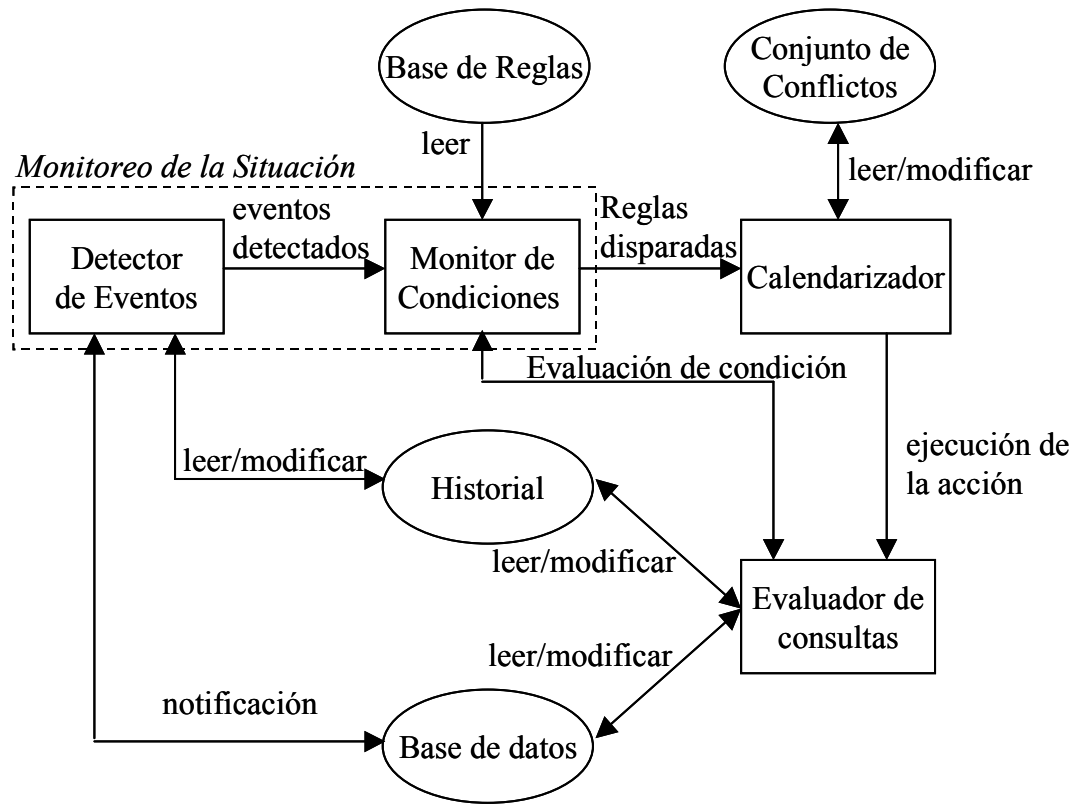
Base de Reglas

Conjunto de Conflictos

leer

leer/modificar

Monitoreo de la Situación

eventos detectados

Reglas disparadas

Detector de Eventos

Monitor de Condiciones

Calendarizador

Evaluación de condición

ejecución de la acción

leer/modificar

Historial

leer/modificar

Evaluador de consultas

leer/modificar

notificación

Base de datos